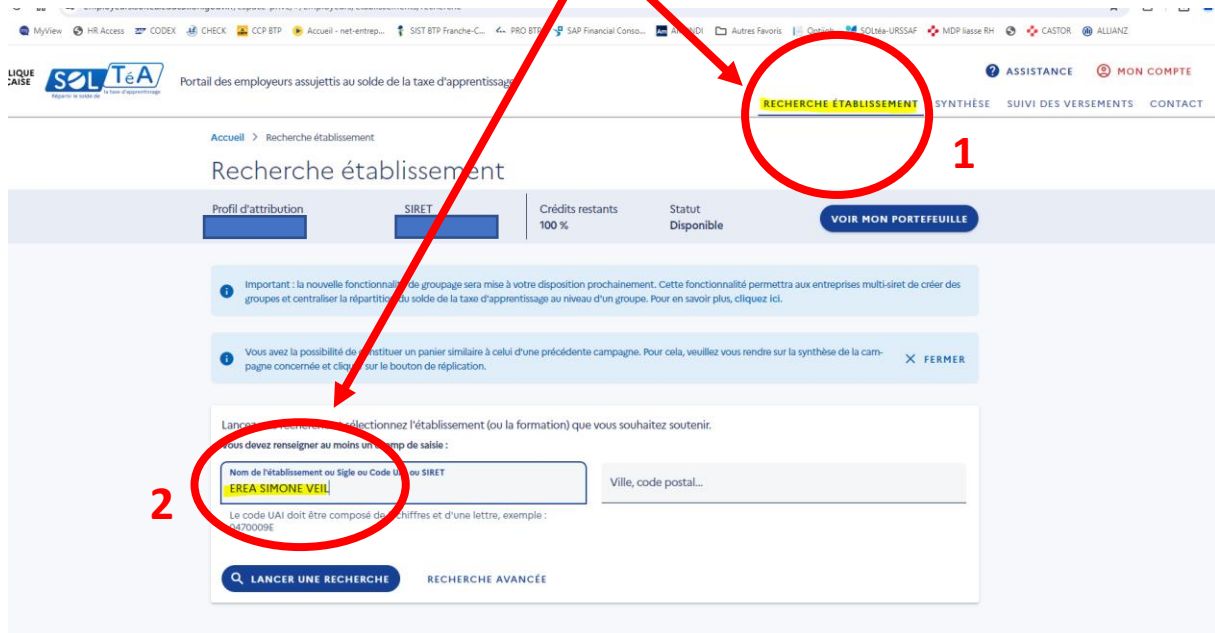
MyView HR Access CODEX CHECK CCP BTP Accueil - net-entrep... SIST BTP Franche-C... PRO BTP SAP Financial Conso... AG2R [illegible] Autres Favoris Optiob SOLtéa-URSSAF MDP liasse RH CASTOR ALLIANZ

LIQUE
ÇAISE

SOLTéA
Répartir le solde de la taxe d'apprentissage

Portail des employeurs assujettis au solde de la taxe d'apprentissage

ASSISTANCE MON COMPTE

RECHERCHE ÉTABLISSEMENT SYNTHÈSE SUIVI DES VERSEMENTS CONTACT

1

Accueil > Recherche établissement

Recherche établissement

Profil d'attribution SIRET Crédits restants 100 % Statut Disponible

VOIR MON PORTEFEUILLE

Important : la nouvelle fonctionnalité de groupage sera mise à votre disposition prochainement. Cette fonctionnalité permettra aux entreprises multi-siret de créer des groupes et centraliser la répartition du solde de la taxe d'apprentissage au niveau d'un groupe. Pour en savoir plus, cliquez ici.

Vous avez la possibilité de constituer un panier similaire à celui d'une précédente campagne. Pour cela, veuillez vous rendre sur la synthèse de la campagne concernée et cliquer sur le bouton de réplication.

✕ FERMER

Lancez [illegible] sélectionnez l'établissement (ou la formation) que vous souhaitez soutenir.
Vous devez renseigner au moins un champ de saisie :

Nom de l'établissement ou Sigle ou Code UAI ou SIRET
EREA SIMONE VEIL

Ville, code postal...

2

Le code UAI doit être composé de chiffres et d'une lettre, exemple : 0470009E

LANCER UNE RECHERCHE RECHERCHE AVANCÉE